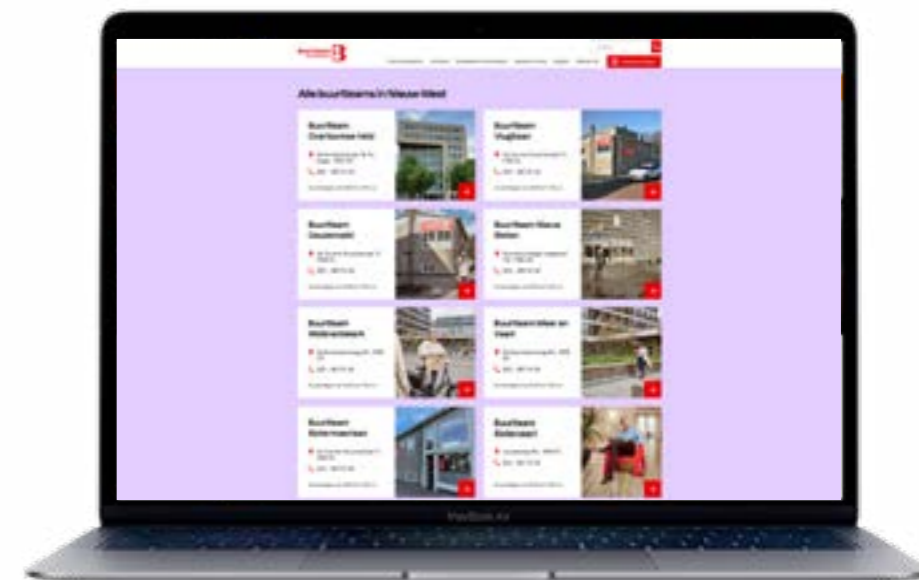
Alle buurtteams in Nieuw-West

Buurtteam Overtoomse Veld
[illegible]

Buurtteam Vrijheer
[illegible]

Buurtteam Geuzenveld
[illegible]

Buurtteam Nieuw Sloten
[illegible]

Buurtteam Slotervaart
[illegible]

Buurtteam Slot en Vaart
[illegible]

Buurtteam Slotermeer
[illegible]

Buurtteam Osdorp
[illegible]

MacBook Air